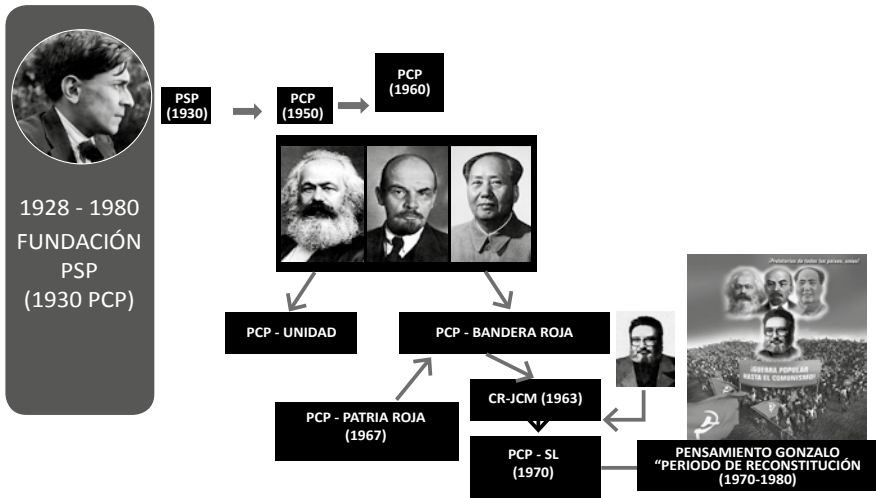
1928 - 1980
FUNDACIÓN
PSP
(1930 PCP)

PSP
(1930)

PCP
(1950)

PCP
(1960)

PCP - UNIDAD

PCP - BANDERA ROJA

PCP - PATRIA ROJA
(1967)

CR-JCM (1963)

PCP - SL
(1970)

¡Proletarios de todos los países, uníos!

¡GUERRA POPULAR HASTA EL COMUNISMO!

PENSAMIENTO GONZALO
"PERIODO DE RECONSTITUCIÓN
(1970-1980)